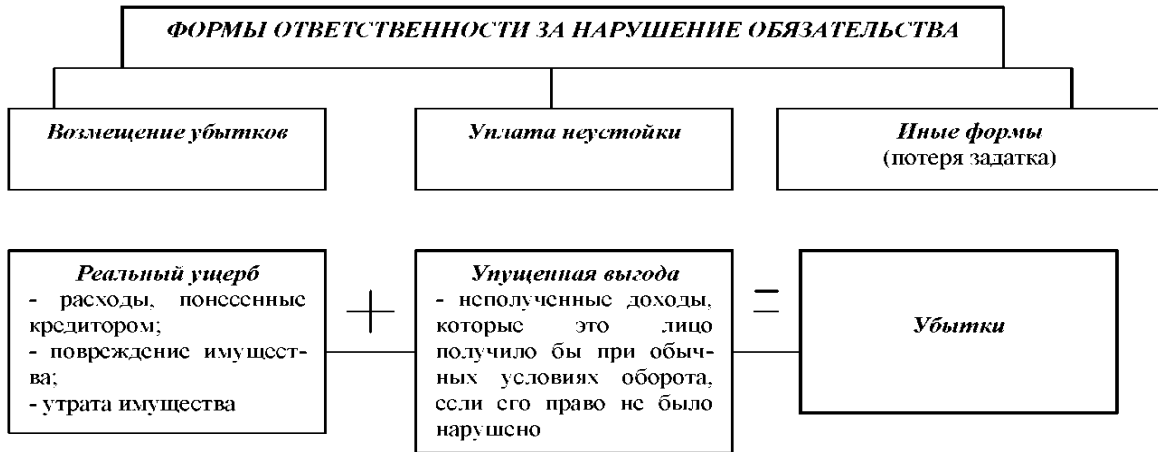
ФОРМЫ ОТВЕТСТВЕННОСТИ ЗА НАРУШЕНИЕ ОБЯЗАТЕЛЬСТВА

Возмещение убытков

Уплата неустойки

Иные формы
(потеря задатка)

Реальный ущерб
- расходы, понесенные кредитором;
- повреждение имущества;
- утрата имущества

+

Упущенная выгода
- неполученные доходы, которые это лицо получило бы при обычных условиях оборота, если его право не было нарушено

=

Убытки